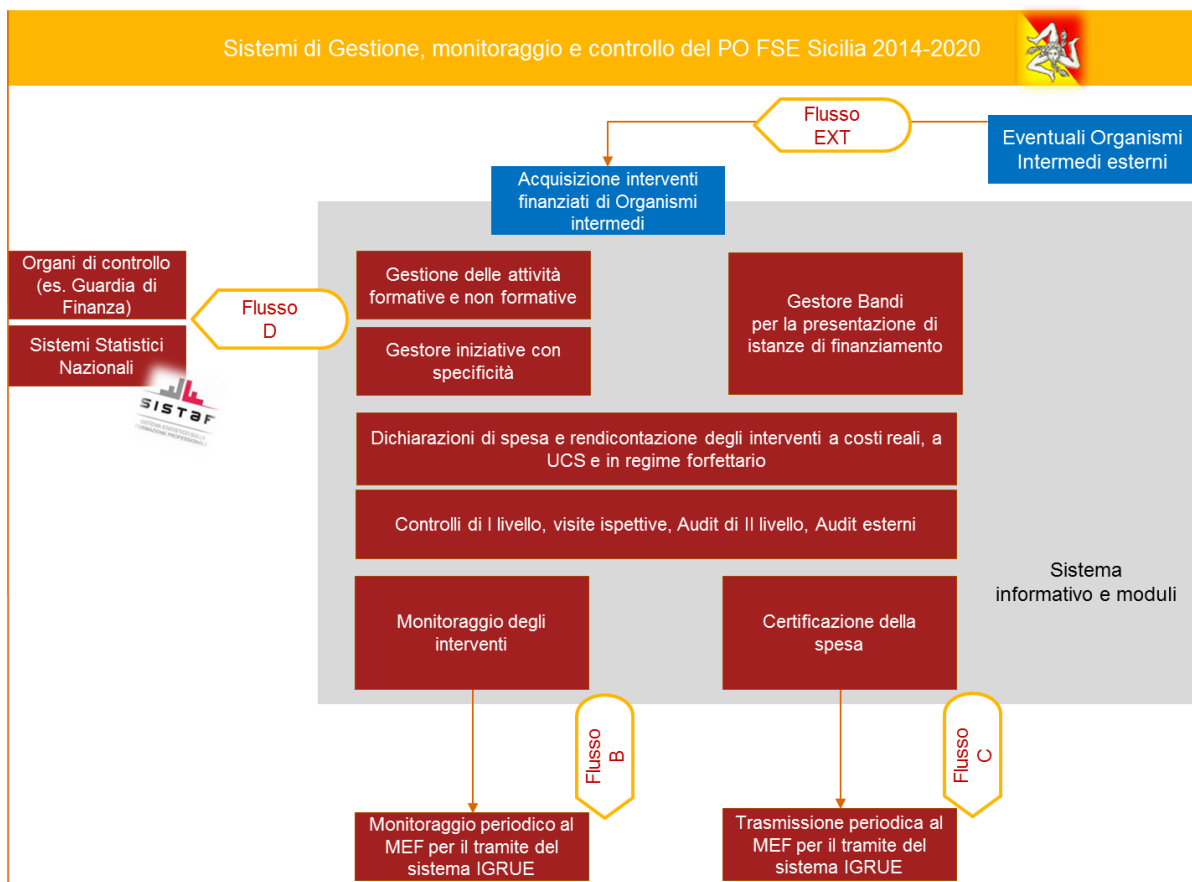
Sistemi di Gestione, monitoraggio e controllo del PO FSE Sicilia 2014-2020

Flusso EXT

Eventuali Organismi Intermedi esterni

Acquisizione interventi finanziati di Organismi intermedi

Organi di controllo (es. Guardia di Finanza)

Flusso D

Sistemi Statistici Nazionali

SISTAF

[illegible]

Gestione delle attività formative e non formative

Gestore iniziative con specificità

Gestore Bandi per la presentazione di istanze di finanziamento

Dichiarazioni di spesa e rendicontazione degli interventi a costi reali, a UCS e in regime forfettario

Controlli di I livello, visite ispettive, Audit di II livello, Audit esterni

Sistema informativo e moduli

Monitoraggio degli interventi

Certificazione della spesa

Flusso B

Flusso C

Monitoraggio periodico al MEF per il tramite del sistema IGRUE

Trasmissione periodica al MEF per il tramite del sistema IGRUE